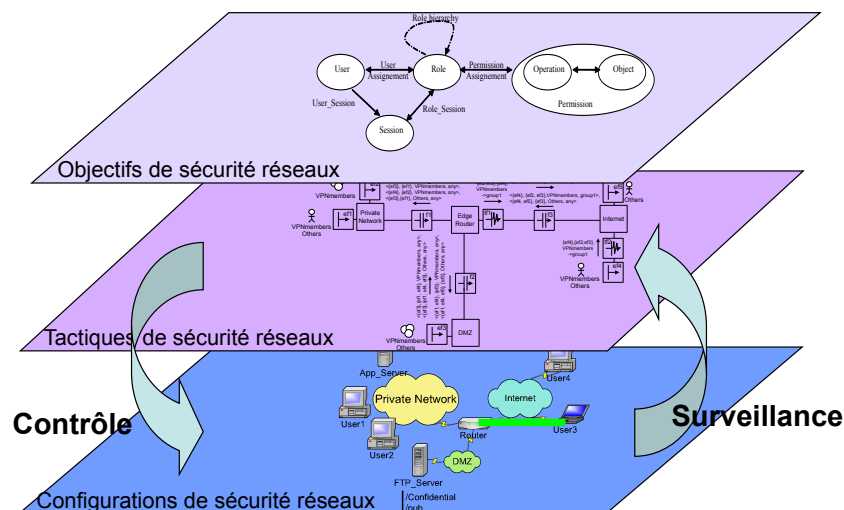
Role hierarchy

User

User Assignement

Role

Permission Assignement

Operation

Object

Permission

User_Session

Role_Session

Session

Objectifs de sécurité réseaux

VPNmembers

<{e0}, {e1}, VPNmembers, any>, <{e0}, {e0}, VPNmembers, any>, <{e0}, {e1}, Others, any>

VPNmembers ~group1

<{e4}, {e2, e0}, VPNmembers, group1>, <{e4, e5}, {e0}, Others, any>

Others

VPNmembers Others

Private Network

Edge Router

Internet

{e4},{e2,e0}, VPNmembers ~group1

VPNmembers Others

VPNmembers Others

DMZ

Tactiques de sécurité réseaux

App_Server

User4

Private Network

Internet

Contrôle

Surveillance

User1

Router

User3

User2

DMZ

FTP_Server

/Confidential

/pub

Configurations de sécurité réseaux